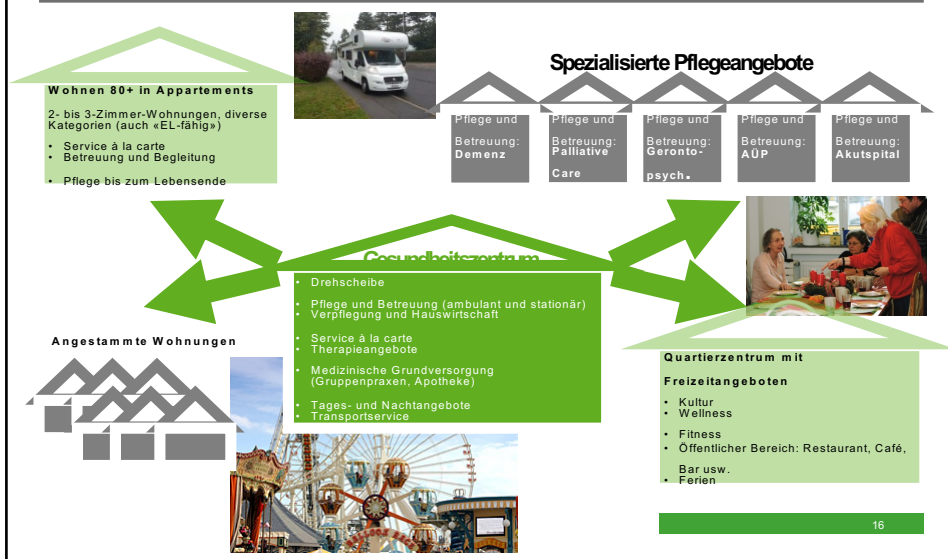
Wohnen 80+ in Appartements

2- bis 3-Zimmer-Wohnungen, diverse Kategorien (auch «EL-fähig»)

- Service à la carte
- Betreuung und Begleitung
- Pflege bis zum Lebensende

Spezialisierte Pflegeangebote

Pflege und Betreuung: Demenz

Pflege und Betreuung: Palliative Care

Pflege und Betreuung: Geronto-psych.

Pflege und Betreuung: AÜP

Pflege und Betreuung: Akutspital

Gesundheitszentrum

- Drehscheibe
- Pflege und Betreuung (ambulant und stationär)
- Verpflegung und Hauswirtschaft
- Service à la carte
- Therapieangebote
- Medizinische Grundversorgung (Gruppenpraxen, Apotheke)
- Tages- und Nachtangebote
- Transportservice

Angestammte Wohnungen

Quartierzentrum mit Freizeitangeboten

- Kultur
- Wellness
- Fitness
- Öffentlicher Bereich: Restaurant, Café, Bar usw.
- Ferien

16